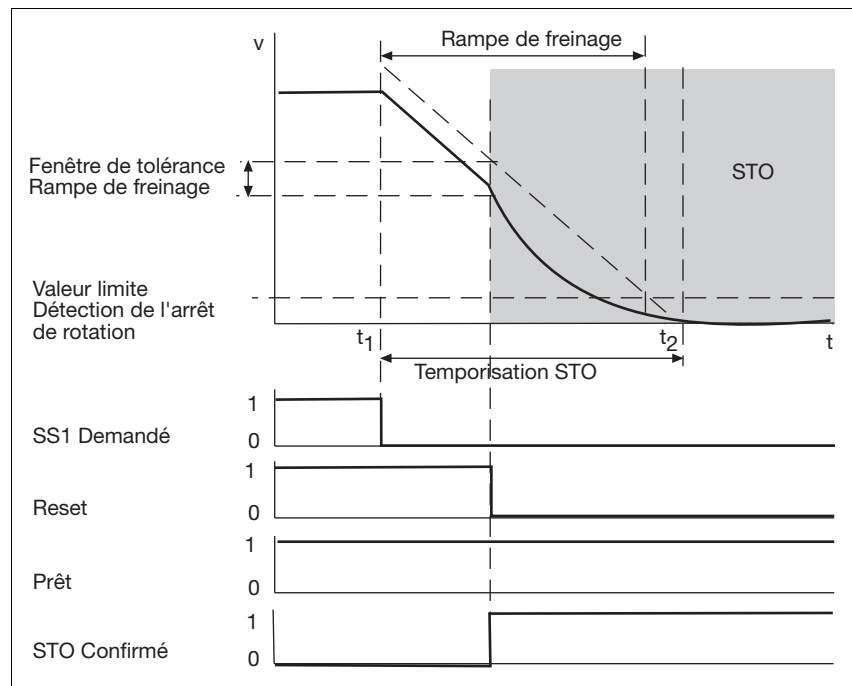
v

Rampe de freinage

STO

Fenêtre de tolérance
Rampe de freinage

Valeur limite
Détection de l'arrêt de rotation

$t_1$

$t_2$

t

Temporisation STO

1
SS1 Demandé
0

1
Reset
0

1
Prêt
0

1
STO Confirmé
0